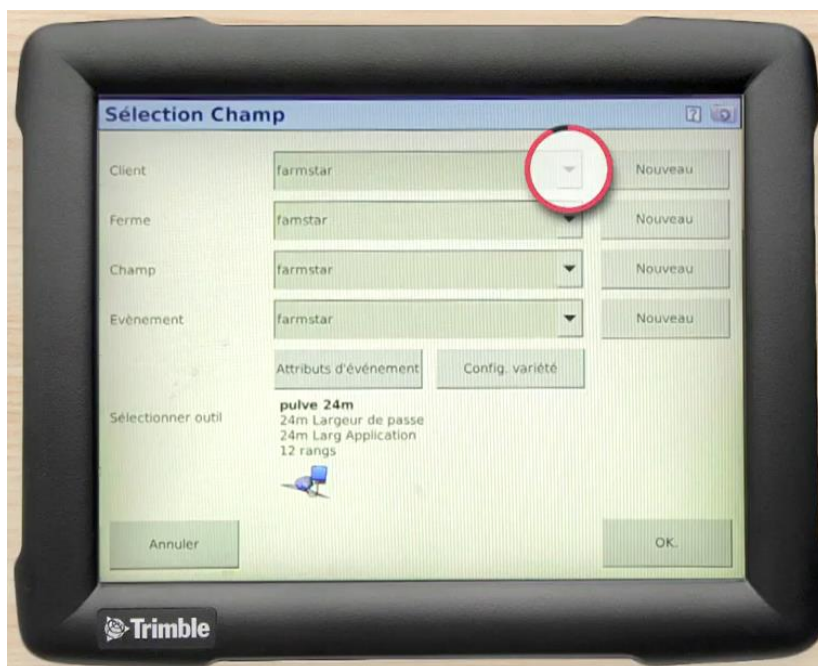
Sélection Champ

Client farmstar Nouveau

Ferme famstar Nouveau

Champ farmstar Nouveau

Evènement farmstar Nouveau

Attributs d'événement Config. variété

Sélectionner outil
pulve 24m
24m Largeur de passe
24m Larg Application
12 rangs

Annuler OK.

Trimble